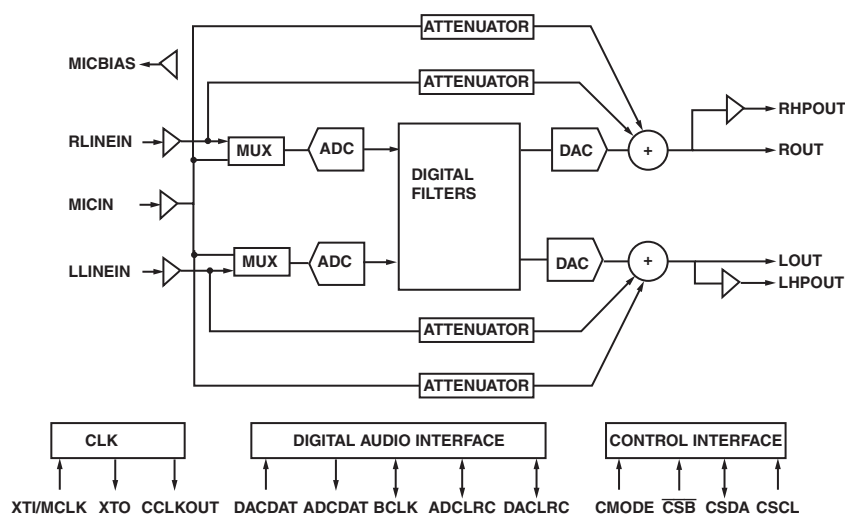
ATTENUATOR
ATTENUATOR
MICBIAS
RHPOUT
RLINEIN
MUX
ADC
DIGITAL FILTERS
DAC
+
ROUT
MICIN
LLINEIN
MUX
ADC
DAC
+
LOUT
LHPOUT
ATTENUATOR
ATTENUATOR

CLK
XTI/MCLK XTO CCLKOUT

DIGITAL AUDIO INTERFACE
DACDAT ADCDAT BCLK ADCLRC DACLRC

CONTROL INTERFACE
CMODE $\overline{CSB}$ CSDA CSCL